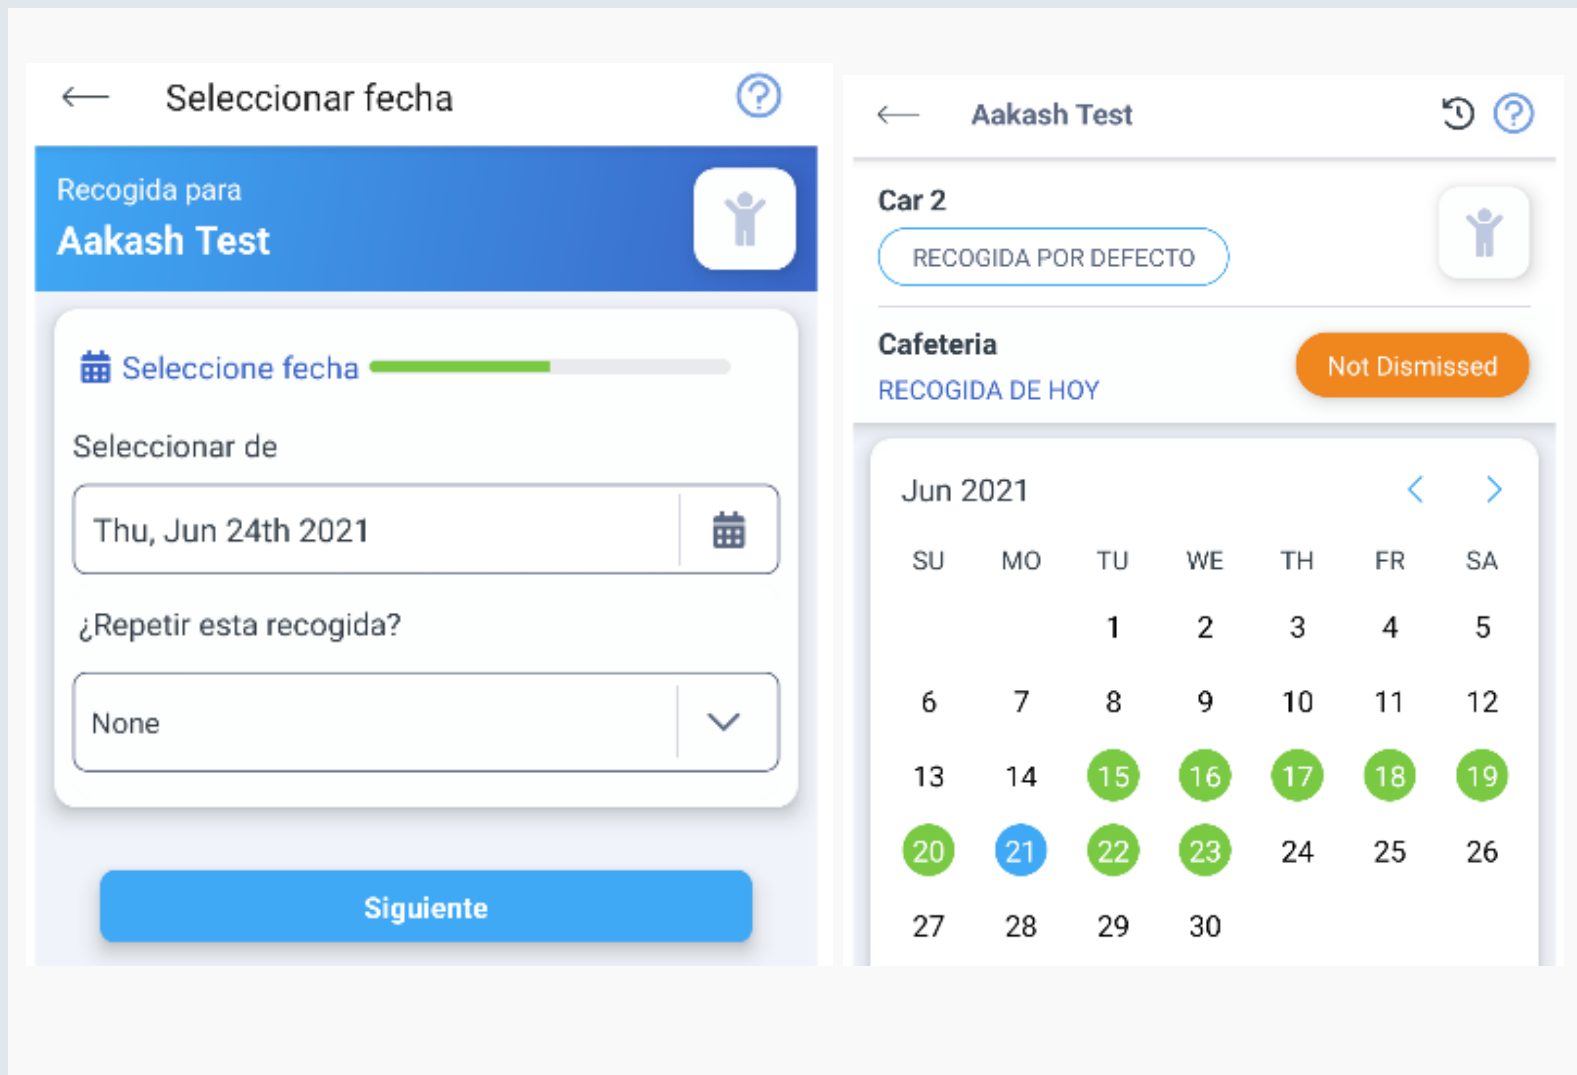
Seleccionar fecha

Recogida para
Aakash Test

Seleccione fecha

Seleccionar de

Thu, Jun 24th 2021

¿Repetir esta recogida?

None

Siguiente

Aakash Test

Car 2
RECOGIDA POR DEFECTO

Cafeteria
RECOGIDA DE HOY

Not Dismissed

Jun 2021

| SU | MO | TU | WE | TH | FR | SA |
|---|---|---|---|---|---|---|
| | | 1 | 2 | 3 | 4 | 5 |
| 6 | 7 | 8 | 9 | 10 | 11 | 12 |
| 13 | 14 | 15 | 16 | 17 | 18 | 19 |
| 20 | 21 | 22 | 23 | 24 | 25 | 26 |
| 27 | 28 | 29 | 30 | | | |